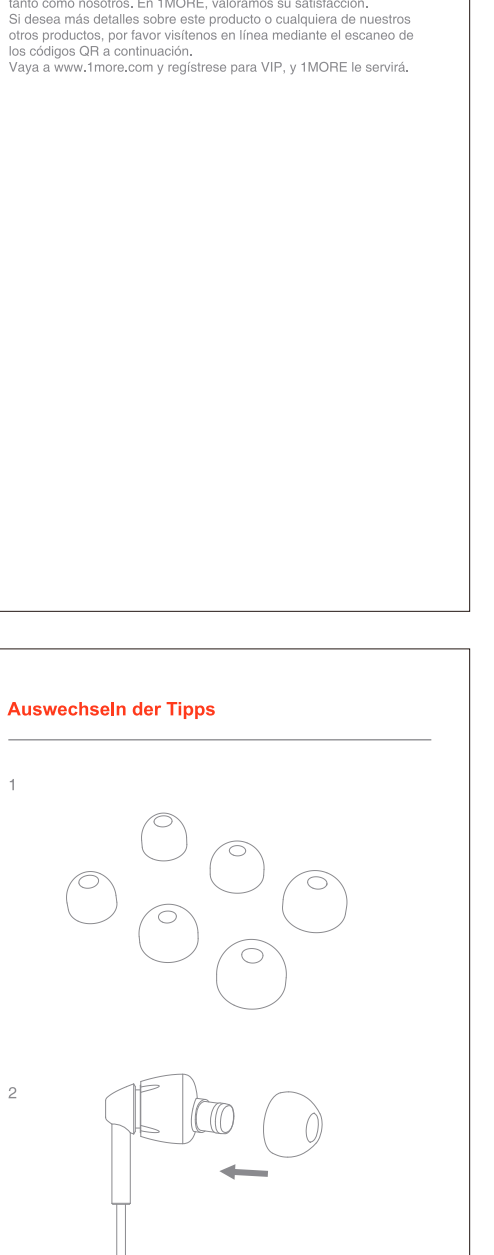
tanto como nosotros. En 1MORE, valoramos su satisfacción.
Si desea más detalles sobre este producto o cualquiera de nuestros otros productos, por favor visítenos en línea mediante el escaneo de los códigos QR a continuación.
Vaya a www.1more.com y regístrese para VIP, y 1MORE le servirá.

Auswechseln der Tipps

1

2